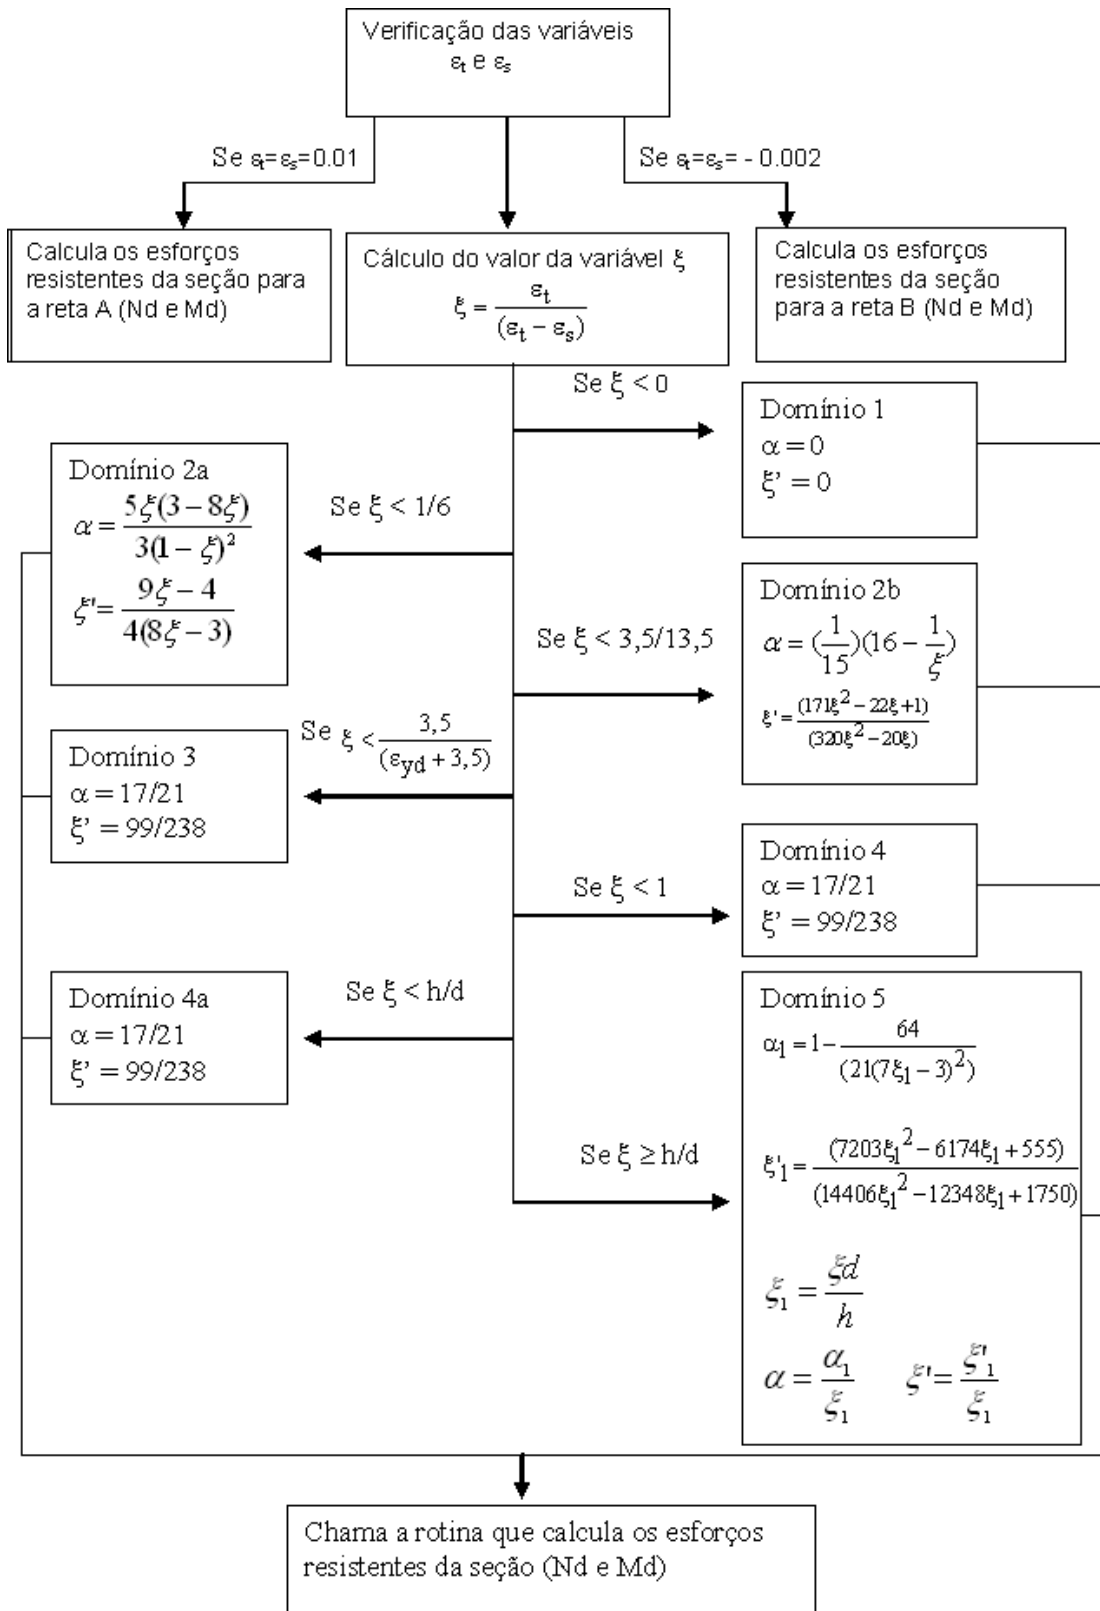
Verificação das variáveis $\varepsilon_t$ e $\varepsilon_s$

Se $\varepsilon_t = \varepsilon_s = 0.01$

Se $\varepsilon_t = \varepsilon_s = -0.002$

Calcula os esforços resistentes da seção para a reta A (Nd e Md)

Cálculo do valor da variável ξ
$\xi = \frac{\varepsilon_t}{(\varepsilon_t - \varepsilon_s)}$

Calcula os esforços resistentes da seção para a reta B (Nd e Md)

Se ξ < 0

Domínio 1
$\alpha = 0$
$\xi' = 0$

Se ξ < 1/6

Domínio 2a
$\alpha = \frac{5\xi(3-8\xi)}{3(1-\xi)^2}$
$\xi' = \frac{9\xi - 4}{4(8\xi - 3)}$

Se ξ < 3,5/13,5

Domínio 2b
$\alpha = (\frac{1}{15})(16 - \frac{1}{\xi})$
$\xi' = \frac{(171\xi^2 - 22\xi + 1)}{(320\xi^2 - 20\xi)}$

Se $\xi < \frac{3,5}{(\varepsilon_{yd} + 3,5)}$

Domínio 3
$\alpha = 17/21$
$\xi' = 99/238$

Se ξ < 1

Domínio 4
$\alpha = 17/21$
$\xi' = 99/238$

Se ξ < h/d

Domínio 4a
$\alpha = 17/21$
$\xi' = 99/238$

Se ξ ≥ h/d

Domínio 5
$\alpha_1 = 1 - \frac{64}{(21(7\xi_1 - 3)^2)}$

$\xi'_1 = \frac{(7203\xi_1^2 - 6174\xi_1 + 555)}{(14406\xi_1^2 - 12348\xi_1 + 1750)}$

$\xi_1 = \frac{\xi d}{h}$

$\alpha = \frac{\alpha_1}{\xi_1}$ $\xi' = \frac{\xi'_1}{\xi_1}$

Chama a rotina que calcula os esforços resistentes da seção (Nd e Md)